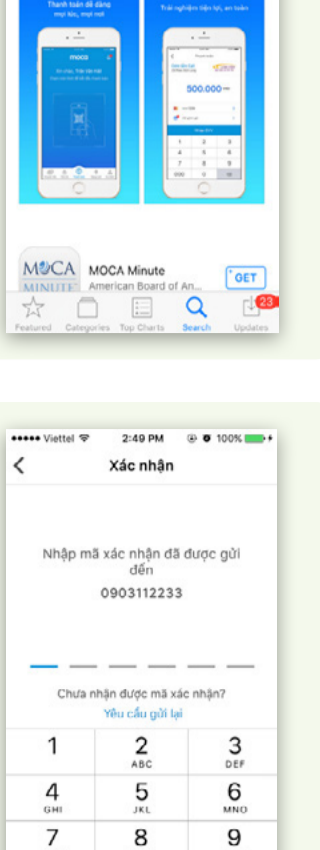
Thanh toán dễ dàng mọi lúc, mọi nơi

Trải nghiệm tiện lợi, an toàn

moca

500.000

MOCA MINUTE

MOCA Minute
American Board of An...

GET

Featured Categories Top Charts Search Updates

23

••••• Viettel 2:49 PM 100%

<

Xác nhận

Nhập mã xác nhận đã được gửi đến
0903112233

Chưa nhận được mã xác nhận?
Yêu cầu gửi lại

| 1 | 2 ABC | 3 DEF |
|---|---|---|
| 4 GHI | 5 JKL | 6 MNO |
| 7 | 8 | 9 |